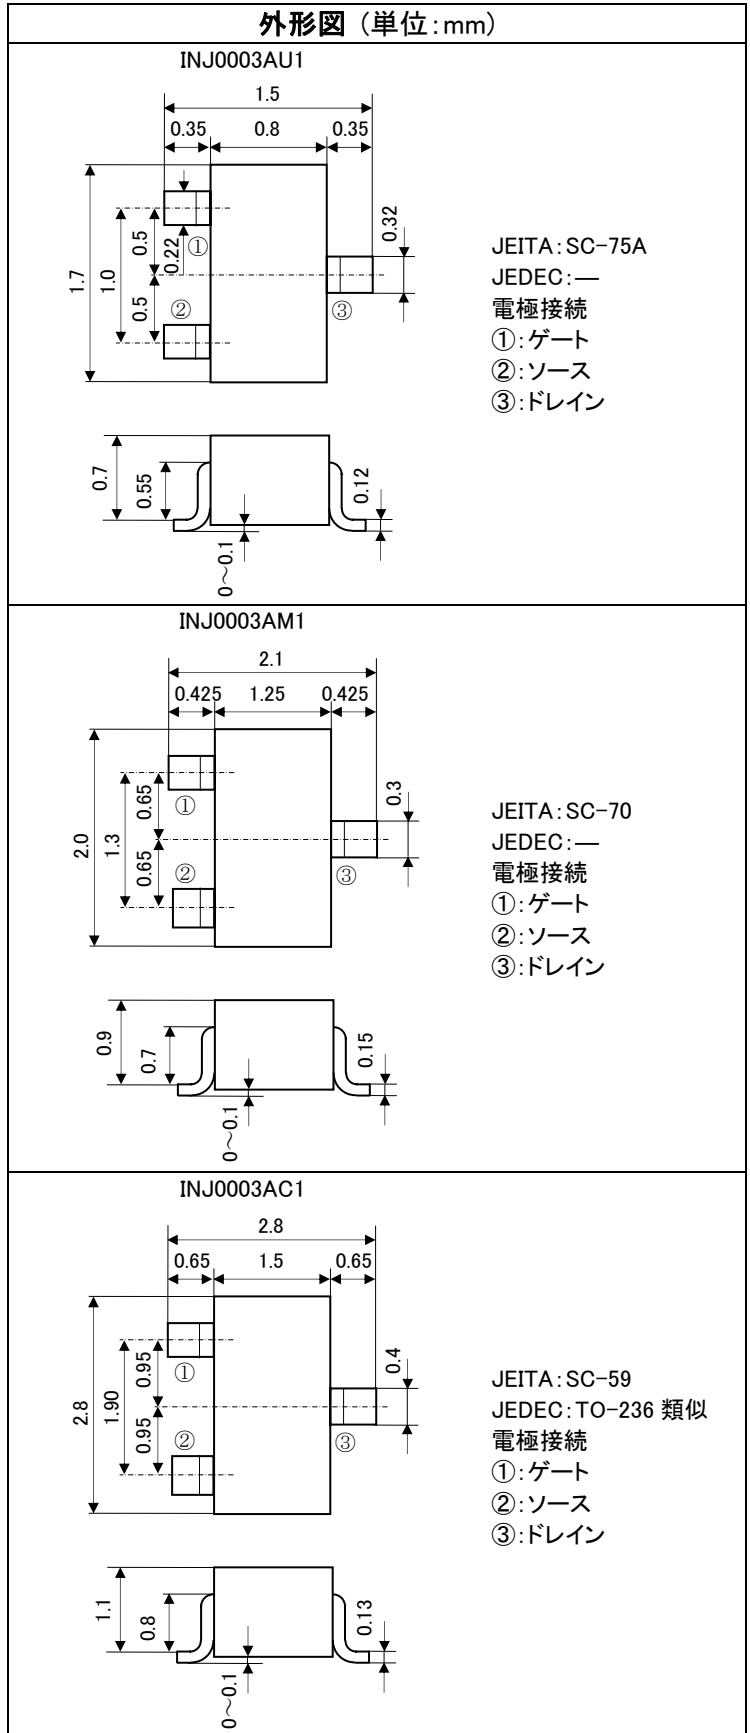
外形図（単位:mm）

INJ0003AU1

1.5
0.35 0.8 0.35
1.7 1.0 0.5 0.5 0.22 0.32
①
②
③

JEITA:SC-75A
JEDEC:—
電極接続
①:ゲート
②:ソース
③:ドレイン

0.7 0.55 0.12
0～0.1

INJ0003AM1

2.1
0.425 1.25 0.425
2.0 1.3 0.65 0.65 0.3
①
②
③

JEITA:SC-70
JEDEC:—
電極接続
①:ゲート
②:ソース
③:ドレイン

0.9 0.7 0.15
0～0.1

INJ0003AC1

2.8
0.65 1.5 0.65
2.8 1.90 0.95 0.95 0.4
①
②
③

JEITA:SC-59
JEDEC:TO-236 類似
電極接続
①:ゲート
②:ソース
③:ドレイン

1.1 0.8 0.13
0～0.1